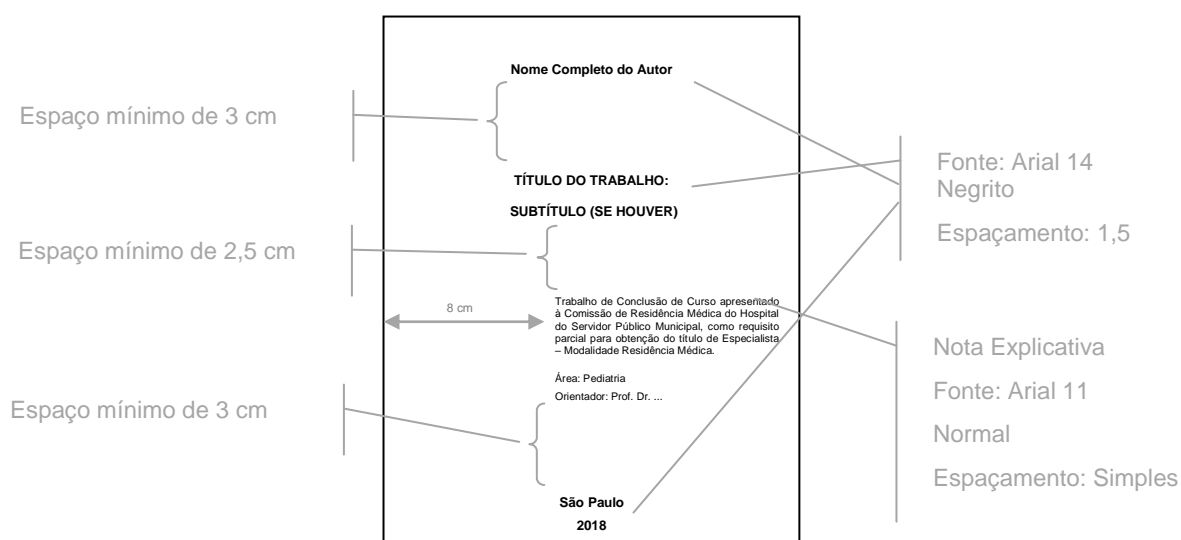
Nome Completo do Autor

Espaço mínimo de 3 cm

TÍTULO DO TRABALHO:

SUBTÍTULO (SE HOUVER)

Fonte: Arial 14
Negrito

Espaçamento: 1,5

Espaço mínimo de 2,5 cm

8 cm

Trabalho de Conclusão de Curso apresentado à Comissão de Residência Médica do Hospital do Servidor Público Municipal, como requisito parcial para obtenção do título de Especialista – Modalidade Residência Médica.

Área: Pediatria

Orientador: Prof. Dr. ...

Nota Explicativa

Fonte: Arial 11

Normal

Espaçamento: Simples

Espaço mínimo de 3 cm

São Paulo

2018